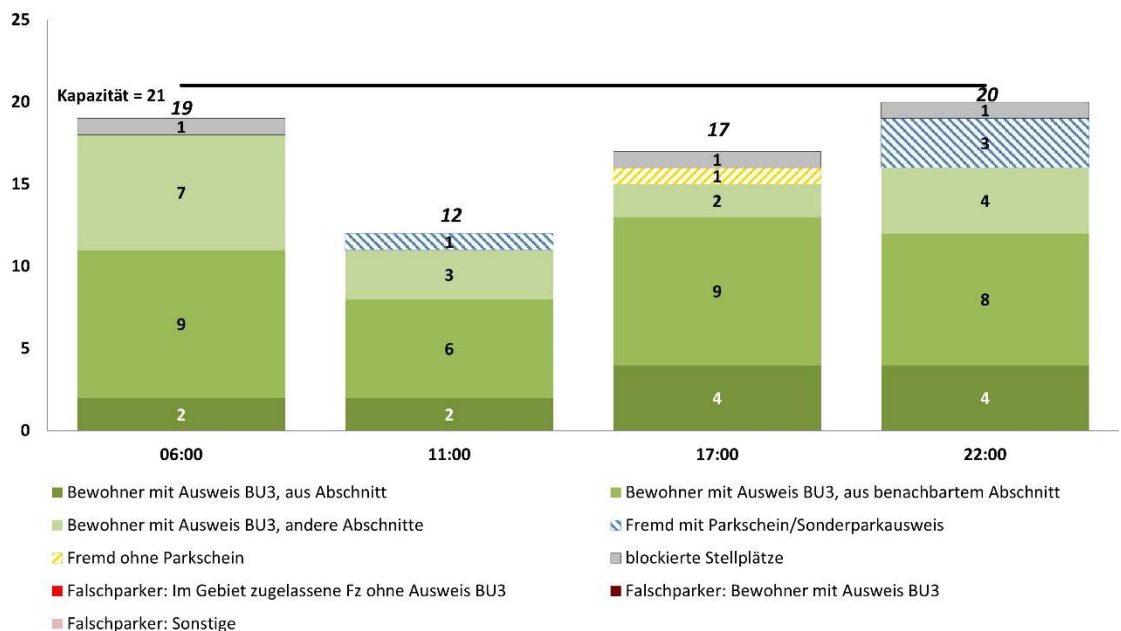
25
20
15
10
5
0

Kapazität = 21

19
1
7
9
2

12
1
3
6
2

17
1
1
2
9
4

20
1
3
4
8
4

06:00
11:00
17:00
22:00

Bewohner mit Ausweis BU3, aus Abschnitt
Bewohner mit Ausweis BU3, aus benachbartem Abschnitt
Bewohner mit Ausweis BU3, andere Abschnitte
Fremd mit Parkschein/Sonderparkausweis
Fremd ohne Parkschein
blockierte Stellplätze
Falschparker: Im Gebiet zugelassene Fz ohne Ausweis BU3
Falschparker: Bewohner mit Ausweis BU3
Falschparker: Sonstige